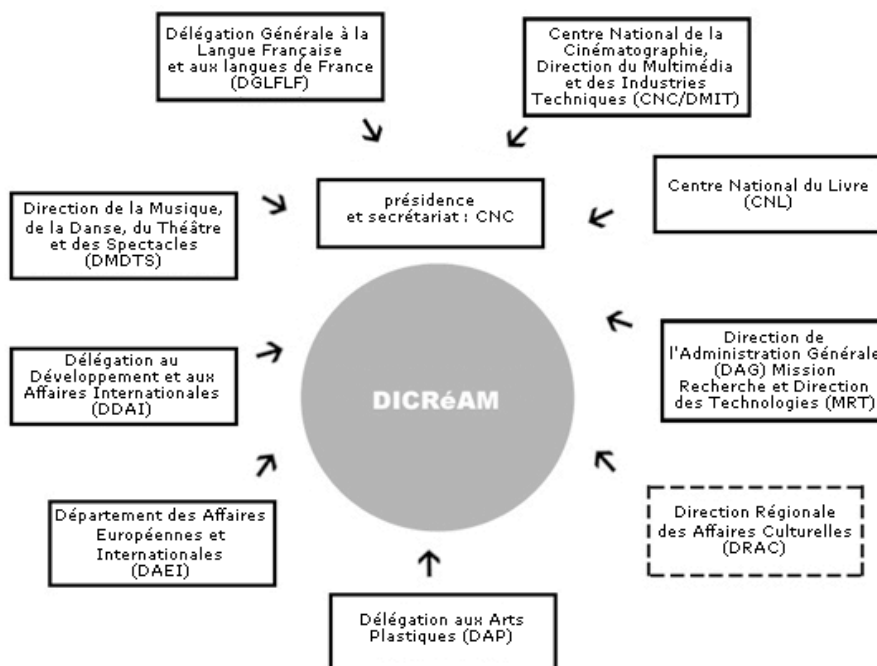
Délégation Générale à la Langue Française et aux langues de France (DGLFLF)

Centre National de la Cinématographie, Direction du Multimédia et des Industries Techniques (CNC/DMIT)

Direction de la Musique, de la Danse, du Théâtre et des Spectacles (DMDTS)

présidence et secrétariat : CNC

Centre National du Livre (CNL)

DICRéAM

Délégation au Développement et aux Affaires Internationales (DDAI)

Direction de l'Administration Générale (DAG) Mission Recherche et Direction des Technologies (MRT)

Département des Affaires Européennes et Internationales (DAEI)

Direction Régionale des Affaires Culturelles (DRAC)

Délégation aux Arts Plastiques (DAP)